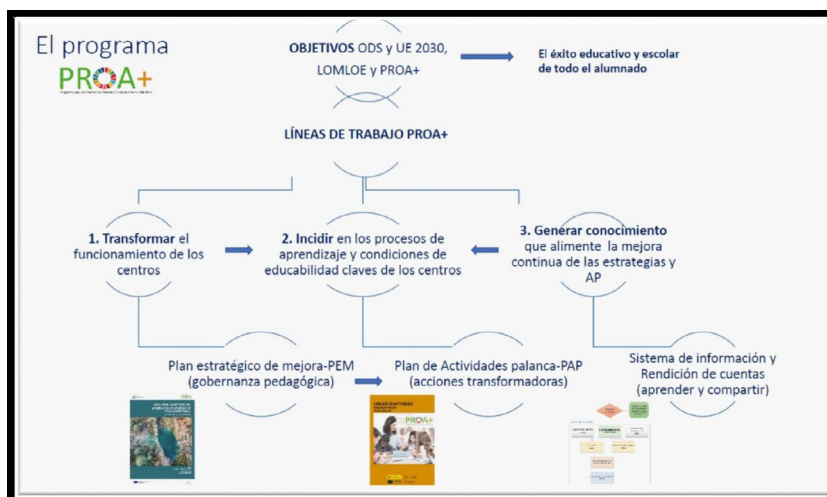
El programa
PROA+
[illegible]

OBJETIVOS ODS y UE 2030, LOMLOE y PROA+

El éxito educativo y escolar de todo el alumnado

LÍNEAS DE TRABAJO PROA+

1. Transformar el funcionamiento de los centros

2. Incidir en los procesos de aprendizaje y condiciones de educabilidad claves de los centros

3. Generar conocimiento que alimente la mejora continua de las estrategias y AP

Plan estratégico de mejora-PEM (gobernanza pedagógica)

Plan de Actividades palanca-PAP (acciones transformadoras)

Sistema de información y Rendición de cuentas (aprender y compartir)

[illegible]

PROA+
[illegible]